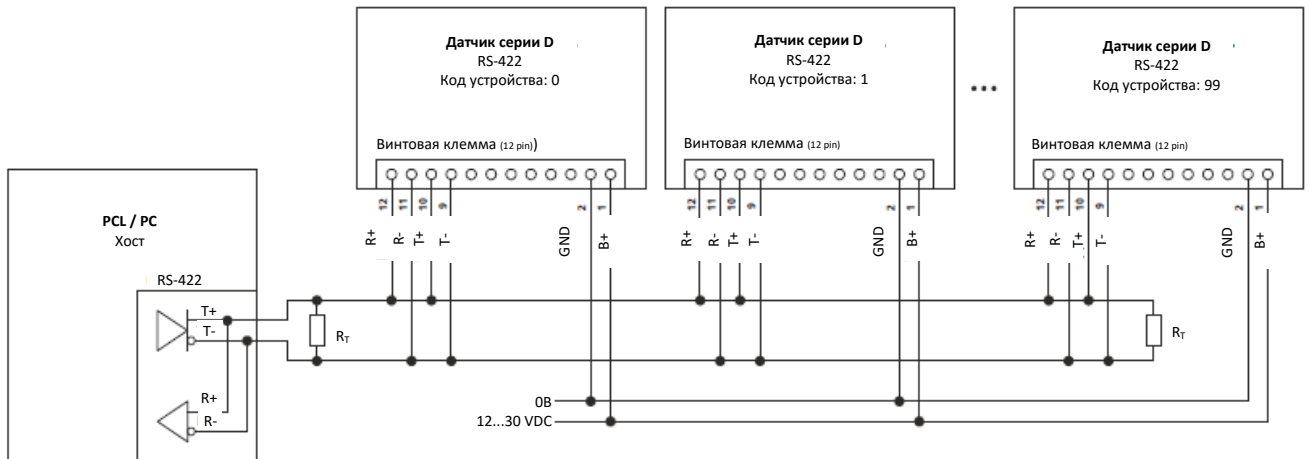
Датчик серии D
RS-422
Код устройства: 0

Винтовая клемма (12 pin))

12 11 10 9 2 1

R+ R- T+ T- GND B+

Датчик серии D
RS-422
Код устройства: 1

Винтовая клемма (12 pin)

12 11 10 9 2 1

R+ R- T+ T- GND B+

•••

Датчик серии D
RS-422
Код устройства: 99

Винтовая клемма (12 pin)

12 11 10 9 2 1

R+ R- T+ T- GND B+

PCL / PC
Хост

RS-422

T+
T-
R+
R-

$R_T$

$R_T$

0B
12...30 VDC